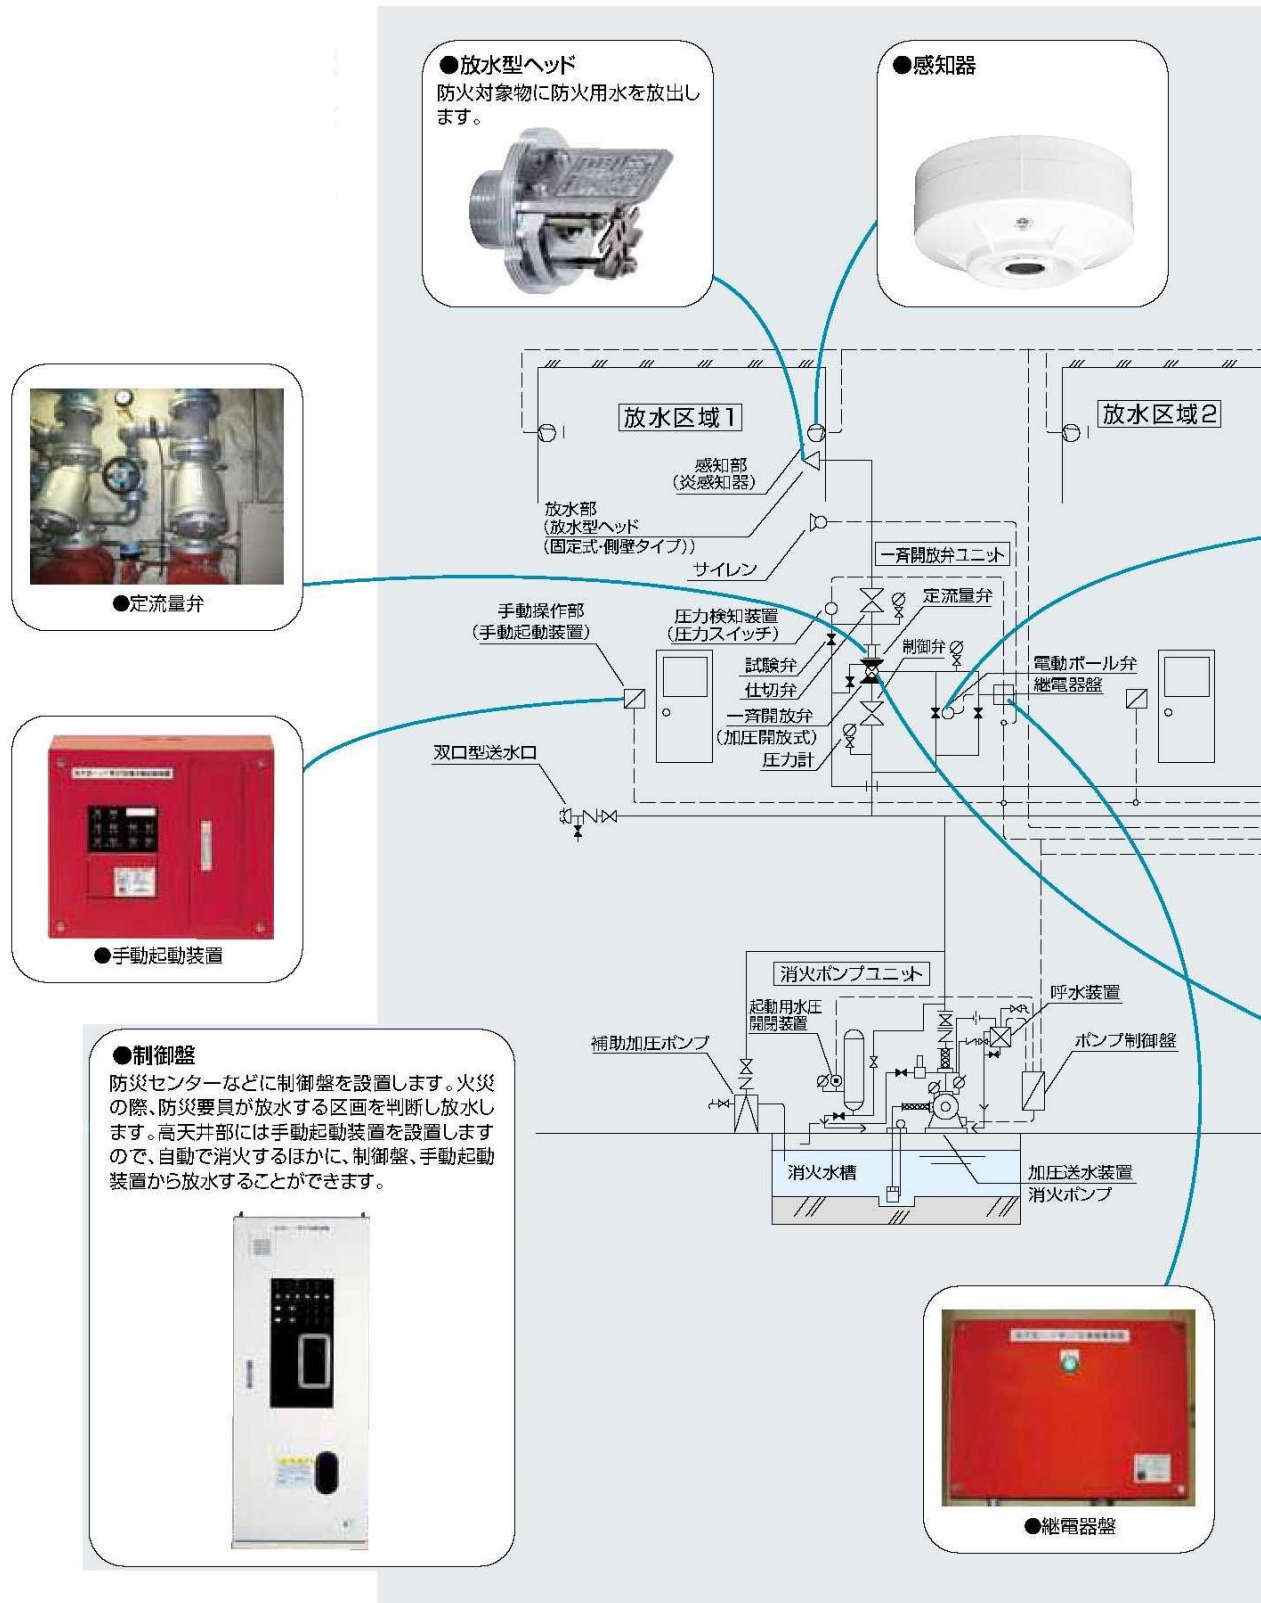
●放水型ヘッド
防火対象物に防火用水を放出します。

●感知器

●定流量弁

放水区域1

放水区域2

感知部
（炎感知器）

放水部
（放水型ヘッド
（固定式・側壁タイプ））

サイレン

一斉開放弁ユニット

定流量弁

手動操作部
（手動起動装置）

圧力検知装置
（圧力スイッチ）

制御弁

試験弁

仕切弁

一斉開放弁
（加圧開放式）

圧力計

電動ボール弁
継電器盤

双口型送水口

●手動起動装置

消火ポンプユニット

起動用水圧
開閉装置

呼水装置

補助加圧ポンプ

ポンプ制御盤

●制御盤
防災センターなどに制御盤を設置します。火災の際、防災要員が放水する区画を判断し放水します。高天井部には手動起動装置を設置しますので、自動で消火するほかに、制御盤、手動起動装置から放水することができます。

消火水槽

加圧送水装置
消火ポンプ

●継電器盤